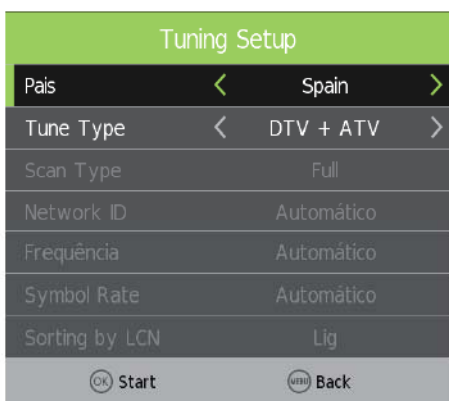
Tuning Setup

| | |
|---|---|
| Pais | < Spain > |
| Tune Type | < DTV + ATV > |
| Scan Type | Full |
| Network ID | Automático |
| Frequência | Automático |
| Symbol Rate | Automático |
| Sorting by LCN | Lig |

OK Start MENU Back